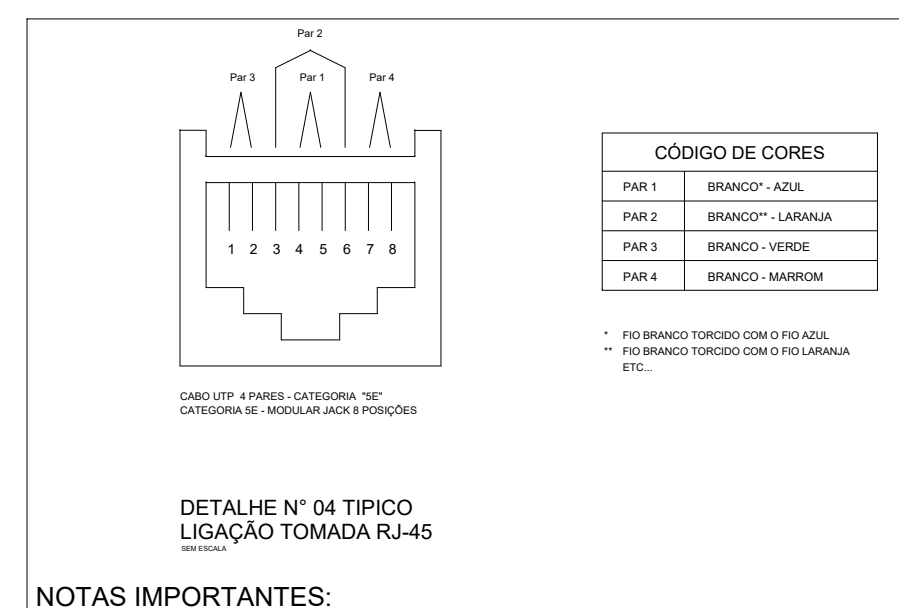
Par 2

Par 3

Par 1

Par 4

1 2 3 4 5 6 7 8

CABO UTP 4 PARES - CATEGORIA "5E"
CATEGORIA 5E - MODULAR JACK 8 POSIÇÕES

| CÓDIGO DE CORES | |
|---|---|
| PAR 1 | BRANCO* - AZUL |
| PAR 2 | BRANCO** - LARANJA |
| PAR 3 | BRANCO - VERDE |
| PAR 4 | BRANCO - MARROM |

* FIO BRANCO TORCIDO COM O FIO AZUL
** FIO BRANCO TORCIDO COM O FIO LARANJA
ETC...

DETALHE N° 04 TIPICO
LIGAÇÃO TOMADA RJ-45
SEM ESCALA

NOTAS IMPORTANTES: